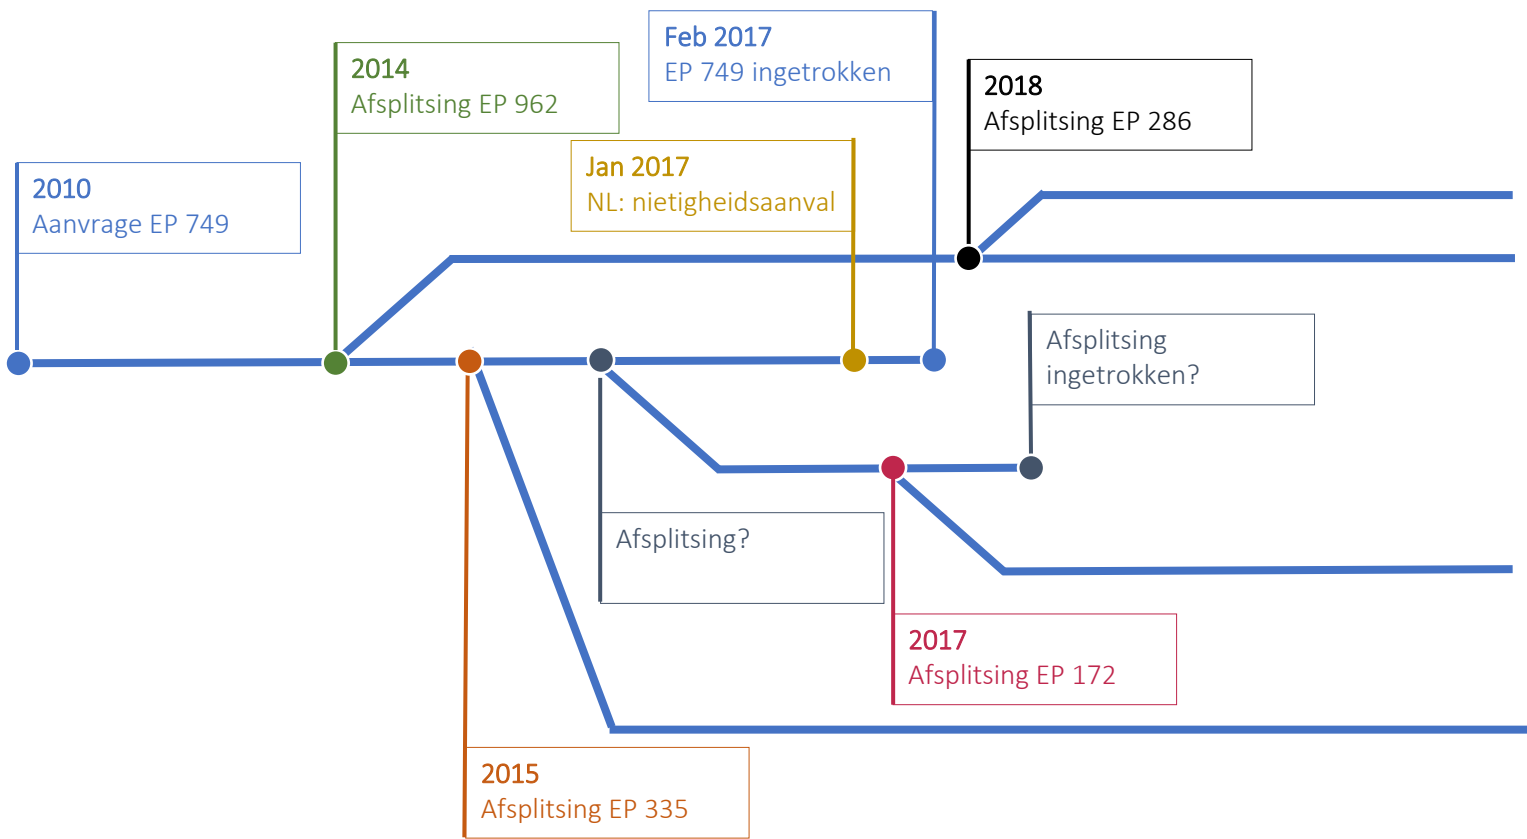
Feb 2017
EP 749 ingetrokken

2014
Afsplitsing EP 962

2018
Afsplitsing EP 286

Jan 2017
NL: nietigheidsaanval

2010
Aanvrage EP 749

Afsplitsing
ingetrokken?

Afsplitsing?

2017
Afsplitsing EP 172

2015
Afsplitsing EP 335